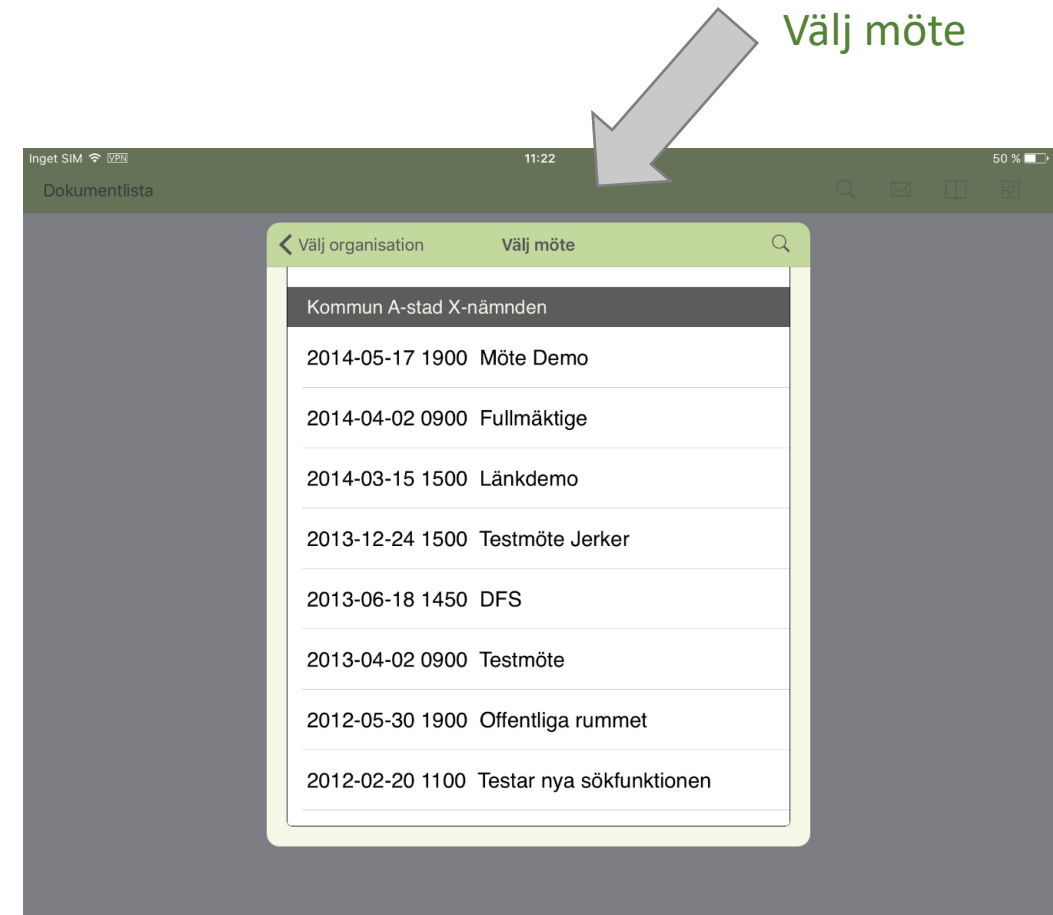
Välj möte

Inget SIM VPN 11:22 50 %

Dokumentlista

Välj organisation Välj möte

Kommun A-stad X-nämnden

2014-05-17 1900 Möte Demo

2014-04-02 0900 Fullmäktige

2014-03-15 1500 Länkdemo

2013-12-24 1500 Testmöte Jerker

2013-06-18 1450 DFS

2013-04-02 0900 Testmöte

2012-05-30 1900 Offentliga rummet

2012-02-20 1100 Testar nya sökfunktionen